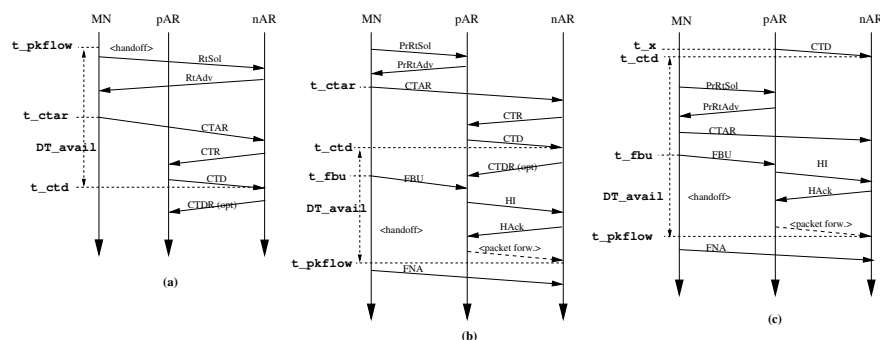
MN pAR nAR

t_pkflow
<handoff>
RtSol
RtAdv
t_ctar
CTAR
DT_avail
CTR
t_ctd
CTD
CTDR (opt)

(a)

MN pAR nAR

PrRtSol
PrRtAdv
t_ctar
CTAR
CTR
CTD
t_ctd
CTDR (opt)
t_fbu
FBU
HI
DT_avail
<handoff>
HAck
<packet forw.>
t_pkflow
FNA

(b)

MN pAR nAR

t_x
CTD
t_ctd
PrRtSol
PrRtAdv
CTAR
t_fbu
FBU
HI
DT_avail
<handoff>
HAck
<packet forw.>
t_pkflow
FNA

(c)